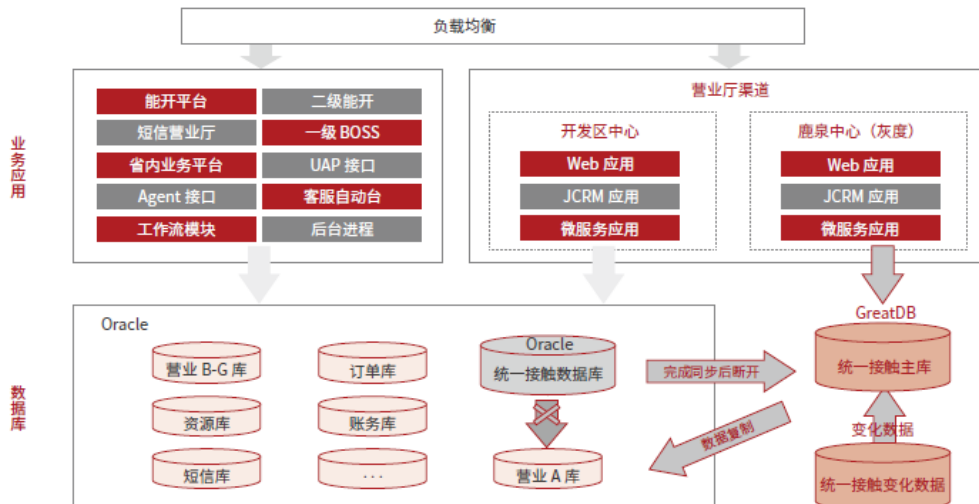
负载均衡

业务应用

能开平台
二级能开
短信营业厅
一级 BOSS
省内业务平台
UAP 接口
Agent 接口
客服自动台
工作流模块
后台进程

营业厅渠道

开发区中心
Web 应用
JCRM 应用
微服务应用

鹿泉中心（灰度）
Web 应用
JCRM 应用
微服务应用

GreatDB

数据库

Oracle
营业 B-G 库
订单库
资源库
账务库
短信库
...

Oracle
统一接触数据库
营业 A 库

完成同步后断开
数据复制

统一接触主库
变化数据
统一接触变化数据